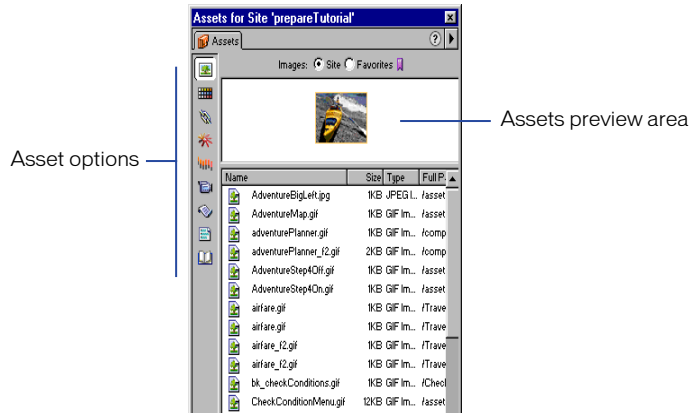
Assets for Site 'prepareTutorial'

Assets

Images: Site Favorites

Assets preview area

Asset options

| Name | Size | Type | Full P |
|---|---|---|---|
| AdventureBigLeft.jpg | 1KB | JPEG I... | /asset |
| AdventureMap.gif | 1KB | GIF Im... | /asset |
| adventurePlanner.gif | 1KB | GIF Im... | /comp |
| adventurePlanner_f2.gif | 2KB | GIF Im... | /comp |
| AdventureStep4Off.gif | 1KB | GIF Im... | /asset |
| AdventureStep4On.gif | 1KB | GIF Im... | /asset |
| airfare.gif | 1KB | GIF Im... | /Trave |
| airfare.gif | 1KB | GIF Im... | /Trave |
| airfare_f2.gif | 1KB | GIF Im... | /Trave |
| airfare_f2.gif | 1KB | GIF Im... | /Trave |
| bk_checkConditions.gif | 1KB | GIF Im... | /Check |
| CheckConditionMenu.gif | 12KB | GIF Im... | /asset |